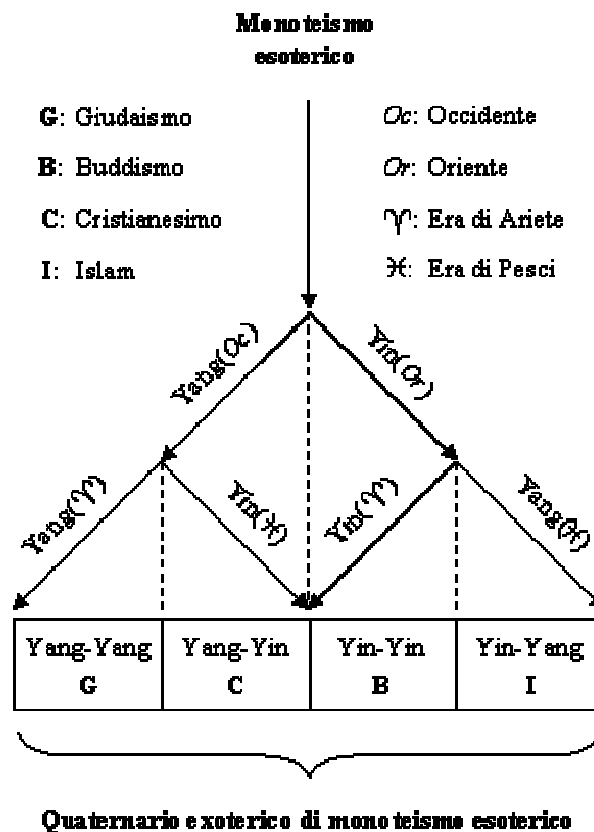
Monoteismo esoterico

G: Giudaismo
B: Buddismo
C: Cristianesimo
I: Islam

Oc: Occidente
Or: Oriente
♈: Era di Ariete
♓: Era di Pesci

Yang(Oc)
Yin(Or)
Yang(♈)
Yin(♓)
Yin(♈)
Yang(♓)

| Yang-Yang G | Yang-Yin C | Yin-Yin B | Yin-Yang I |
|---|---|---|---|

Quaternario exoterico di monoteismo esoterico